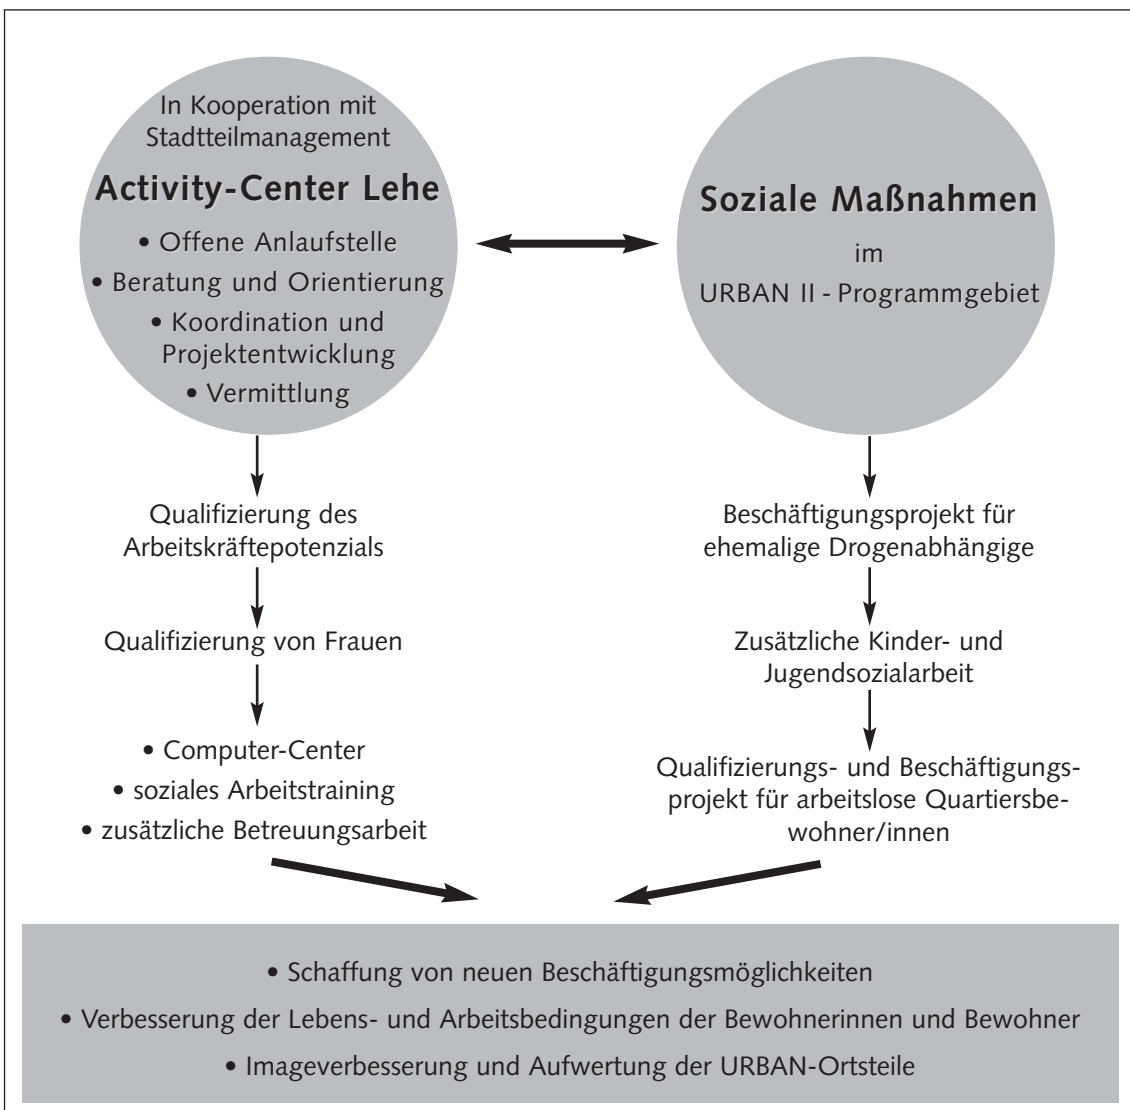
In Kooperation mit Stadtteilmanagement

Activity-Center Lehe

• Offene Anlaufstelle
• Beratung und Orientierung
• Koordination und Projektentwicklung
• Vermittlung

Soziale Maßnahmen

im

URBAN II - Programmgebiet

Qualifizierung des Arbeitskräftepotenzials

Qualifizierung von Frauen

• Computer-Center
• soziales Arbeitstraining
• zusätzliche Betreuungsarbeit

Beschäftigungsprojekt für ehemalige Drogenabhängige

Zusätzliche Kinder- und Jugendsozialarbeit

Qualifizierungs- und Beschäftigungsprojekt für arbeitslose Quartiersbewohner/innen

• Schaffung von neuen Beschäftigungsmöglichkeiten
• Verbesserung der Lebens- und Arbeitsbedingungen der Bewohnerinnen und Bewohner
• Imageverbesserung und Aufwertung der URBAN-Ortsteile